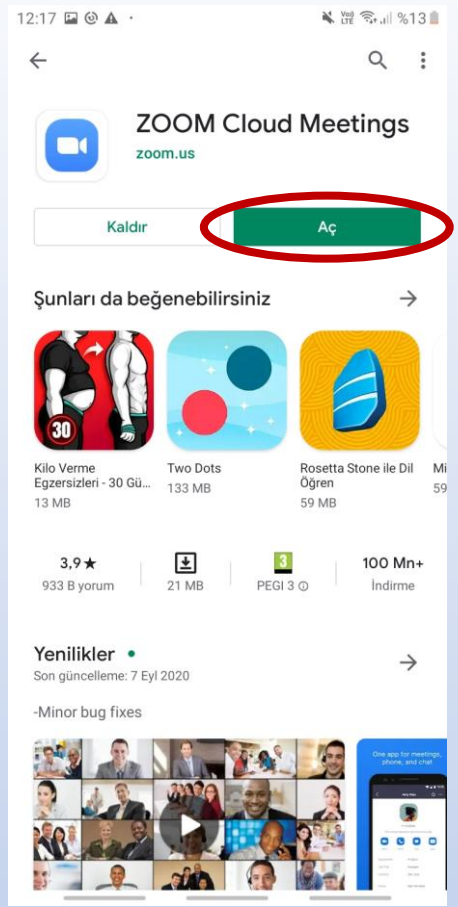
12:17

Vo) LTE %13

ZOOM Cloud Meetings
zoom.us

Kaldır

Aç

Şunları da beğenebilirsiniz

30

Kilo Verme Egzersizleri - 30 Gü...
13 MB

Two Dots
133 MB

Rosetta Stone ile Dil Öğren
59 MB

Mi
59

3,9★
933 B yorum

21 MB

3
PEGI 3

100 Mn+
İndirme

Yenilikler •
Son güncelleme: 7 Eyl 2020

-Minor bug fixes

One app for meetings, phone, and chat